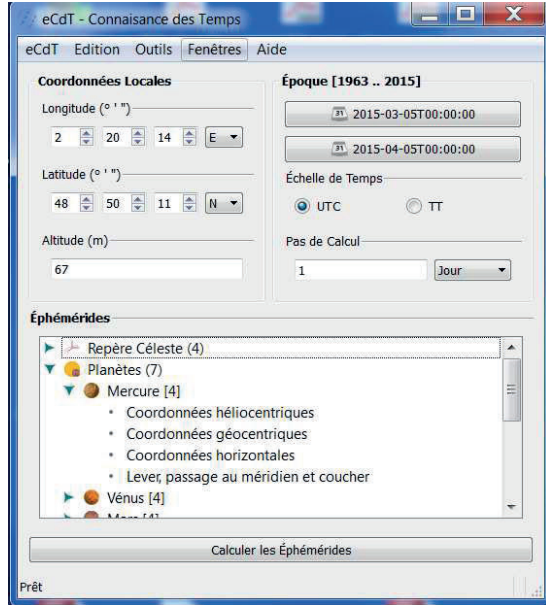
eCdT - Connaisance des Temps

eCdT Edition Outils Fenêtres Aide

Coordonnées Locales

Longitude (° ' ")

2 20 14 E

Latitude (° ' ")

48 50 11 N

Altitude (m)

67

Époque [1963 .. 2015]

31 2015-03-05T00:00:00

31 2015-04-05T00:00:00

Échelle de Temps

UTC TT

Pas de Calcul

1 Jour

Éphémérides

Repère Céleste (4)

Planètes (7)

Mercure [4]

Coordonnées héliocentriques

Coordonnées géocentriques

Coordonnées horizontales

Lever, passage au méridien et coucher

Vénus [4]

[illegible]

Calculer les Éphémérides

Prêt